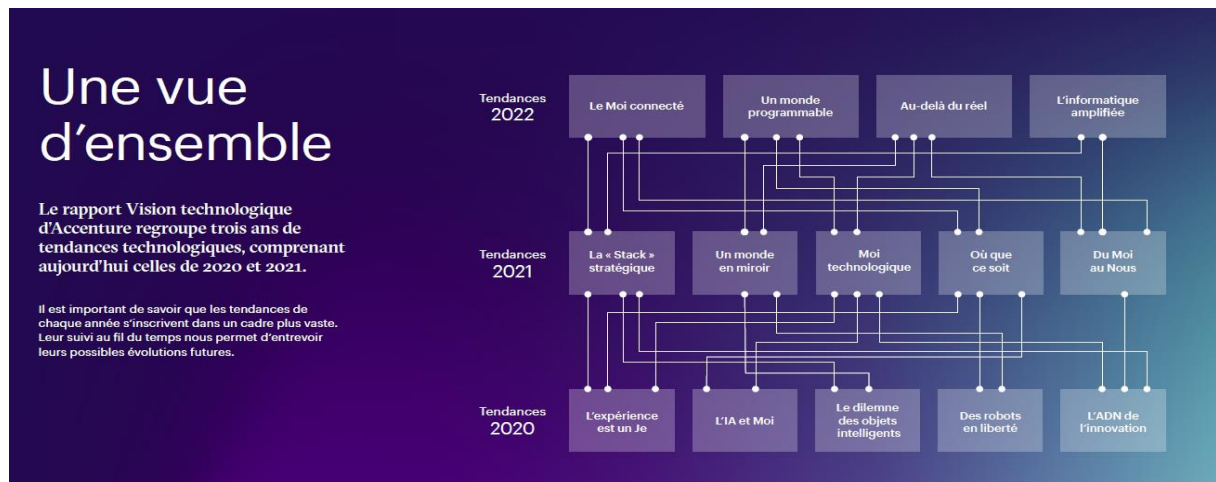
Une vue d’ensemble

Le rapport Vision technologique d’Accenture regroupe trois ans de tendances technologiques, comprenant aujourd’hui celles de 2020 et 2021.

Il est important de savoir que les tendances de chaque année s’inscrivent dans un cadre plus vaste. Leur suivi au fil du temps nous permet d’entrevoir leurs possibles évolutions futures.

Tendances 2022

Le Moi connecté

Un monde programmable

Au-delà du réel

L’informatique amplifiée

Tendances 2021

La « Stack » stratégique

Un monde en miroir

Moi technologique

Où que ce soit

Du Moi au Nous

Tendances 2020

L’expérience est un Je

L’IA et Moi

Le dilemne des objets intelligents

Des robots en liberté

L’ADN de l’innovation